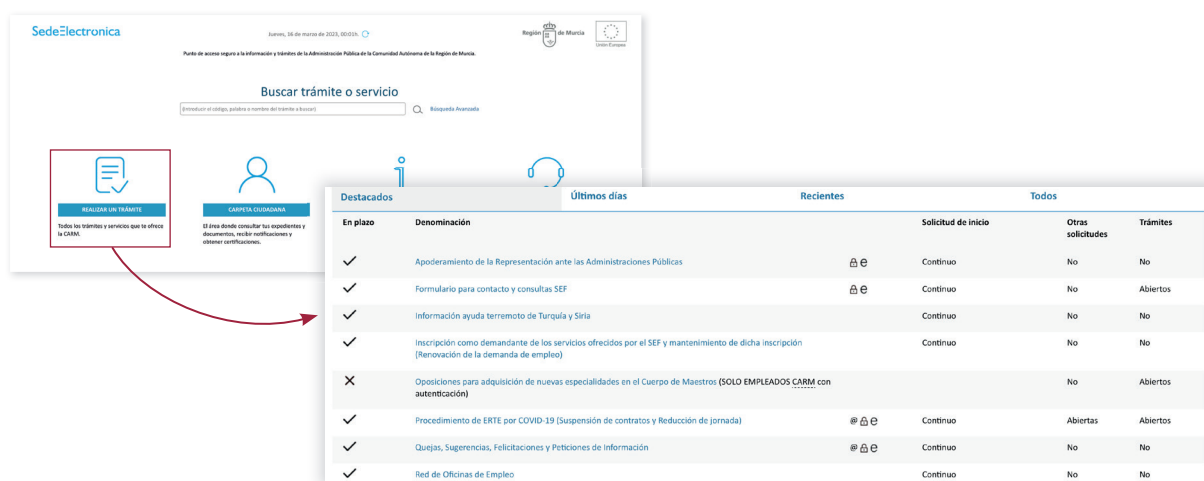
SedeElectronica

Jueves, 16 de marzo de 2023, 00:01h.

Región de Murcia

Unión Europea

Punto de acceso seguro a la información y trámites de la Administración Pública de la Comunidad Autónoma de la Región de Murcia.

Buscar trámite o servicio

(Introducir el código, palabra o nombre del trámite a buscar)

Búsqueda Avanzada

REALIZAR UN TRÁMITE

Todos los trámites y servicios que te ofrece la CARM.

CARPETA CIUDADANA

El área donde consultar tus expedientes y documentos, recibir notificaciones y obtener certificaciones.

Destacados | Últimos días | Recientes | Todos

| En plazo | Denominación | | Solicitud de inicio | Otras solicitudes | Trámites |
|---|---|---|---|---|---|
| ✓ | Apoderamiento de la Representación ante las Administraciones Públicas | | Continuo | No | No |
| ✓ | Formulario para contacto y consultas SEF | | Continuo | No | Abiertos |
| ✓ | Información ayuda terremoto de Turquía y Siria | | Continuo | No | No |
| ✓ | Inscripción como demandante de los servicios ofrecidos por el SEF y mantenimiento de dicha inscripción (Renovación de la demanda de empleo) | | Continuo | No | No |
| ✕ | Oposiciones para adquisición de nuevas especialidades en el Cuerpo de Maestros (SOLO EMPLEADOS CARM con autenticación) | | | No | Abiertos |
| ✓ | Procedimiento de ERTE por COVID-19 (Suspensión de contratos y Reducción de jornada) | @ | Continuo | Abiertas | Abiertos |
| ✓ | Quejas, Sugerencias, Felicitaciones y Peticiones de Información | @ | Continuo | No | No |
| ✓ | Red de Oficinas de Empleo | | Continuo | No | No |